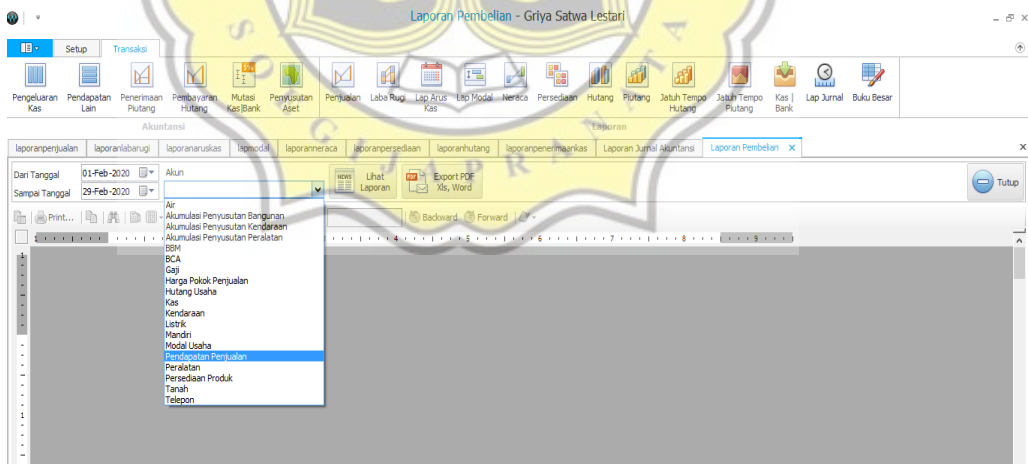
Laporan Pembelian - Griya Satwa Lestari

Setup Transaksi

Pengeluaran Kas
Pendapatan Lain
Penerimaan Piutang
Pembayaran Hutang
Mutasi Kas|Bank
Penyusutan Aset
Penjualan
Laba Rugi
Lap Arus Kas
Lap Modal
Neraca
Persediaan
Hutang
Piutang
Jatuh Tempo Hutang
Jatuh Tempo Piutang
Kas | Bank
Lap Jurnal
Buku Besar

Akuntansi
Laporan

laporanpenjualan | laporanlabarugi | laporanaruskas | lapmodal | laporanneraca | laporanpersediaan | laporanhutang | laporanpenerimaankas | Laporan Jurnal Akuntansi | Laporan Pembelian

Dari Tanggal 01-Feb-2020
Sampai Tanggal 29-Feb-2020
Akun

Lihat Laporan
Export PDF Xls, Word
Tutup

Print...
Backward
Forward

Air
Akumulasi Penyusutan Bangunan
Akumulasi Penyusutan Kendaraan
Akumulasi Penyusutan Peralatan
BBM
BCA
Gaji
Harga Pokok Penjualan
Hutang Usaha
Kas
Kendaraan
Listrik
Mandiri
Modal Usaha
Pendapatan Penjualan
Peralatan
Persediaan Produk
Tanah
Telepon